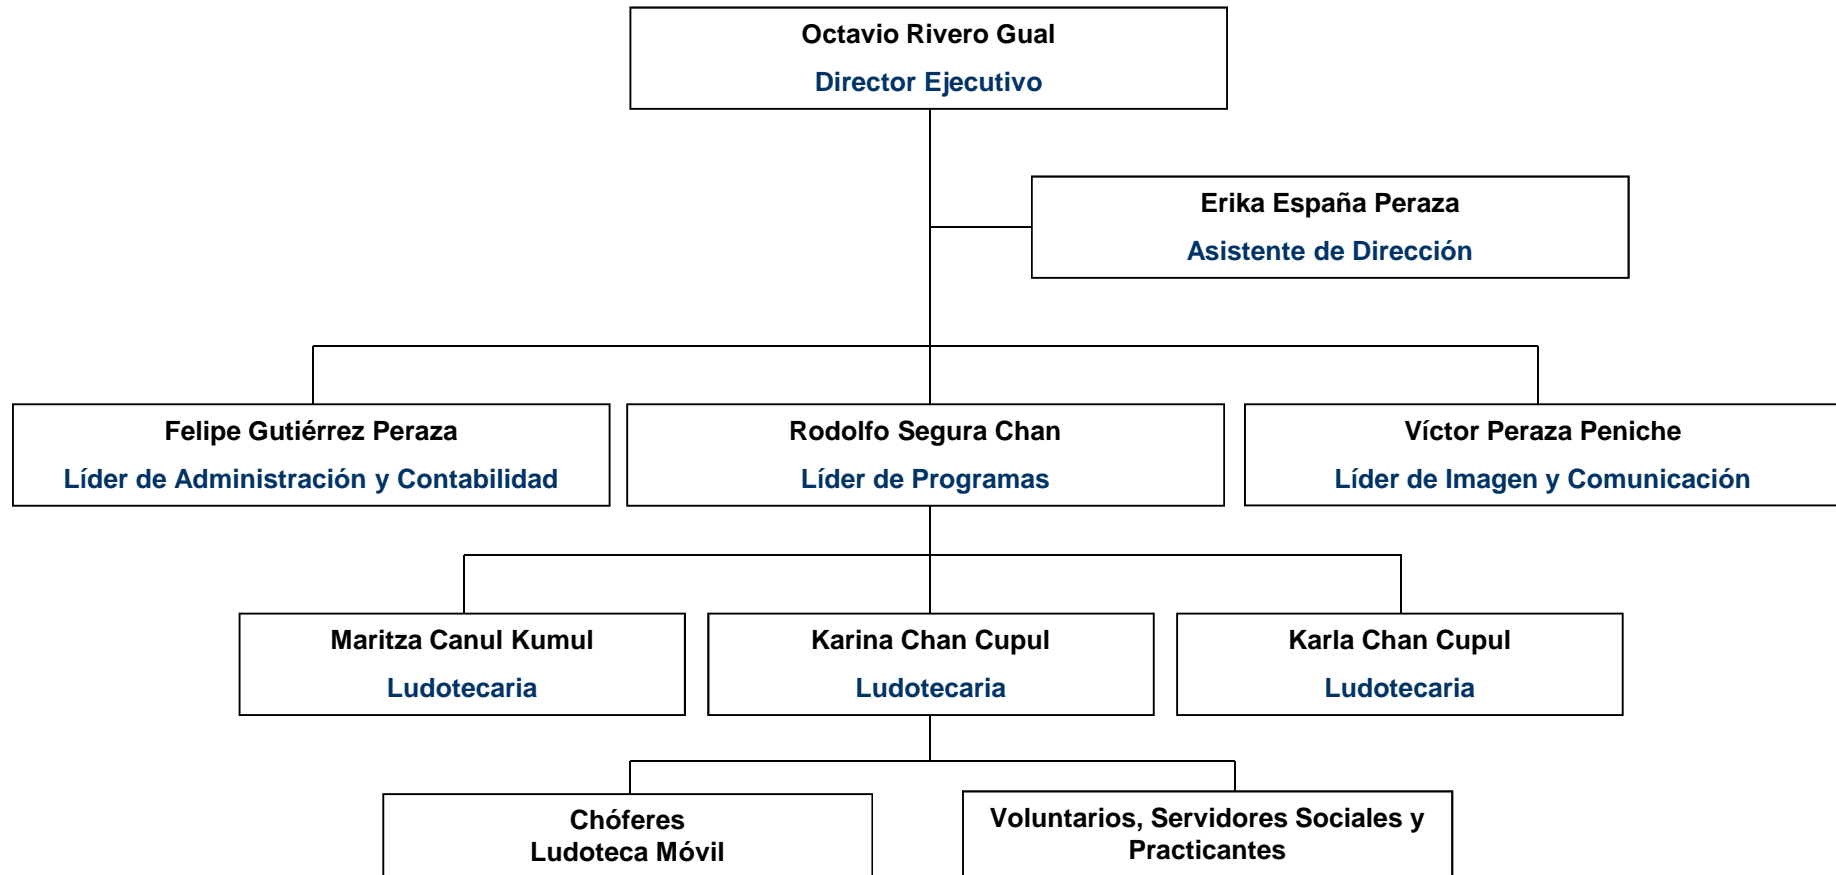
Octavio Rivero Gual
Director Ejecutivo

Erika España Peraza
Asistente de Dirección

Felipe Gutiérrez Peraza
Líder de Administración y Contabilidad

Rodolfo Segura Chan
Líder de Programas

Víctor Peraza Peniche
Líder de Imagen y Comunicación

Maritza Canul Kumul
Ludotecaria

Karina Chan Cupul
Ludotecaria

Karla Chan Cupul
Ludotecaria

Chóferes
Ludoteca Móvil

Voluntarios, Servidores Sociales y Practicantes